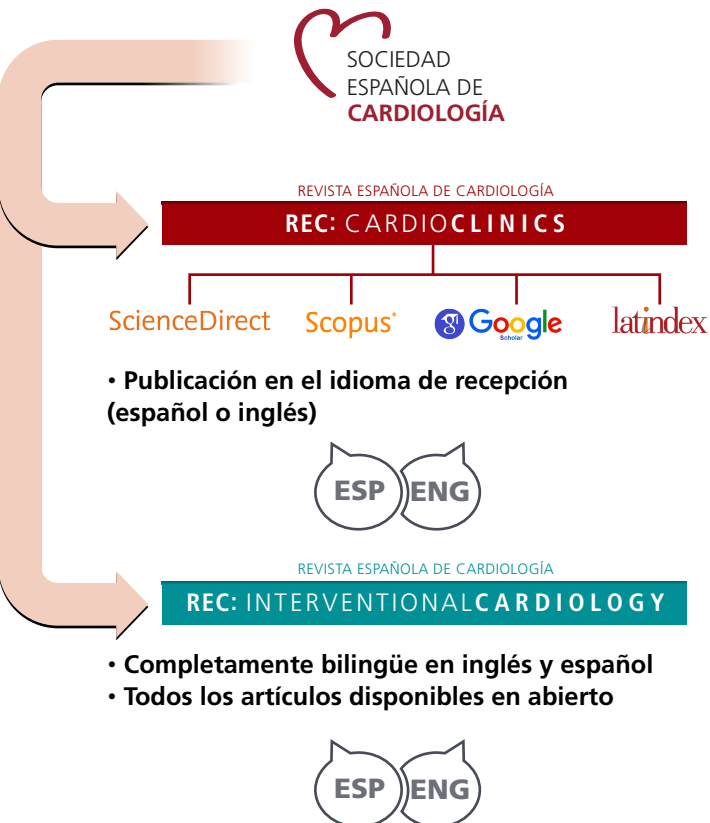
SOCIEDAD ESPAÑOLA DE CARDIOLOGÍA

REVISTA ESPAÑOLA DE CARDIOLOGÍA

REC: CARDIOCLINICS

ScienceDirect Scopus® Google Scholar latindex

• Publicación en el idioma de recepción (español o inglés)

ESP ENG

REVISTA ESPAÑOLA DE CARDIOLOGÍA

REC: INTERVENTIONALCARDIOLOGY

• Completamente bilingüe en inglés y español
• Todos los artículos disponibles en abierto

ESP ENG